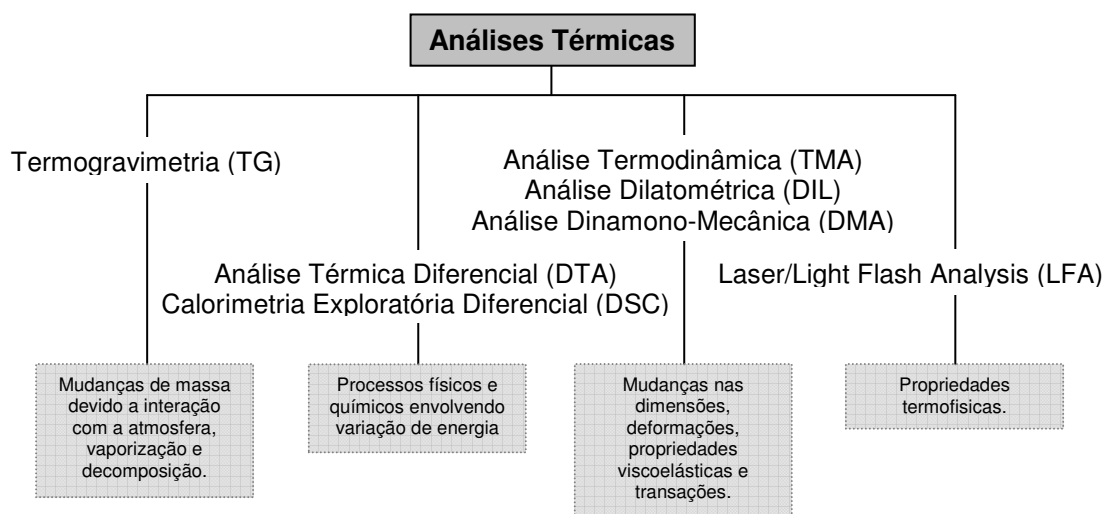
Análises Térmicas

Termogravimetria (TG)

Análise Termodinâmica (TMA)
Análise Dilatométrica (DIL)
Análise Dinamono-Mecânica (DMA)

Análise Térmica Diferencial (DTA)
Calorimetria Exploratória Diferencial (DSC)

Laser/Light Flash Analysis (LFA)

Mudanças de massa devido a interação com a atmosfera, vaporização e decomposição.

Processos físicos e químicos envolvendo variação de energia

Mudanças nas dimensões, deformações, propriedades viscoelásticas e transações.

Propriedades termofisicas.